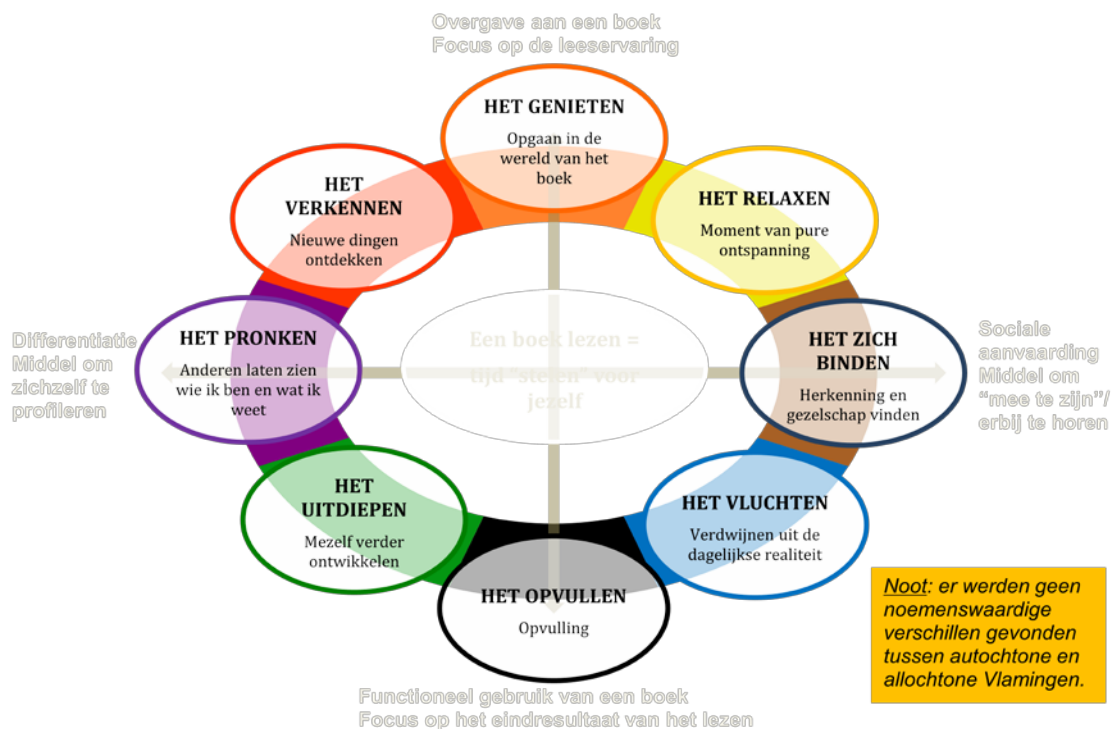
Overgave aan een boek
Focus op de leeservaring

HET GENIETEN
Opgaan in de wereld van het boek

HET VERKENNEN
Nieuwe dingen ontdekken

HET RELAXEN
Moment van pure ontspanning

Differentiatie
Middel om zichzelf te profileren

HET PRONKEN
Anderen laten zien wie ik ben en wat ik weet

Een boek lezen = tijd "steken" voor jezelf

HET ZICH BINDEN
Herkenning en gezelschap vinden

Sociale aanvaarding
Middel om "mee te zijn"/ erbij te horen

HET UITDIEPEN
Mezelf verder ontwikkelen

HET VLUCHTEN
Verdwijnen uit de dagelijkse realiteit

HET OPVULLEN
Opvulling

Noot: er werden geen noemenswaardige verschillen gevonden tussen autochtone en allochtone Vlamingen.

Functioneel gebruik van een boek
Focus op het eindresultaat van het lezen